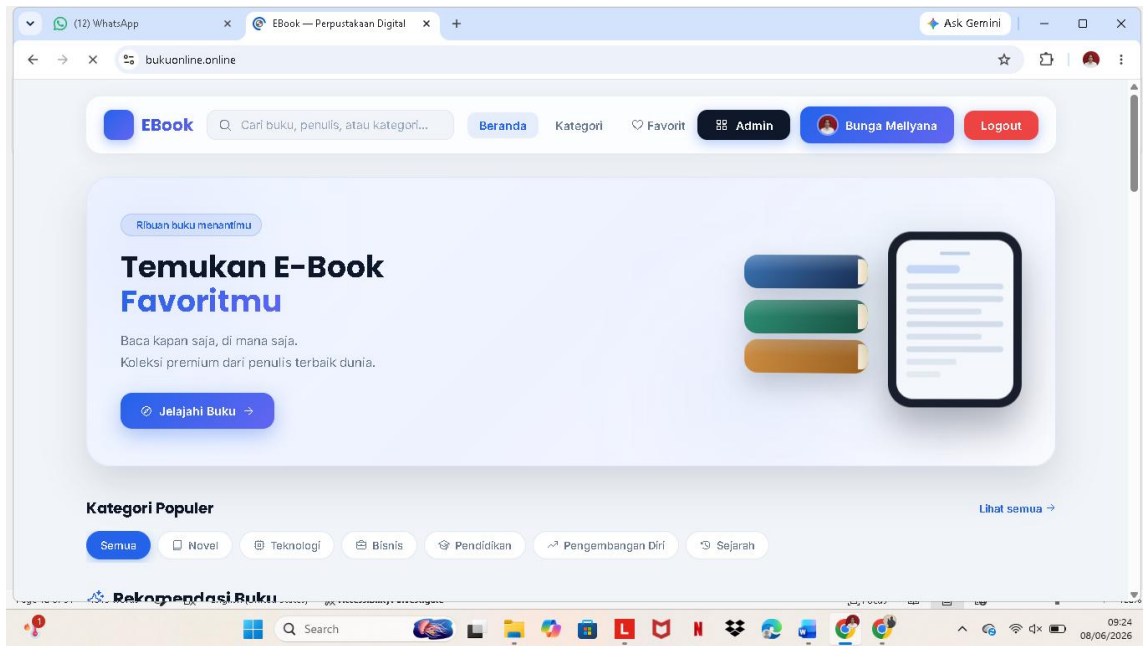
(12) WhatsApp
EBook — Perpustakaan Digital
Ask Gemini
bukuonline.online

EBook
Cari buku, penulis, atau kategori...
Beranda
Kategori
Favorit
Admin
Bunga Mellyana
Logout

Ribuan buku menantimu
Temukan E-Book Favoritmu
Baca kapan saja, di mana saja.
Koleksi premium dari penulis terbaik dunia.
Jelajahi Buku →

Kategori Populer
Lihat semua →
Semua
Novel
Teknologi
Bisnis
Pendidikan
Pengembangan Diri
Sejarah

Rekomendasi Buku

Search
09:24
08/06/2026